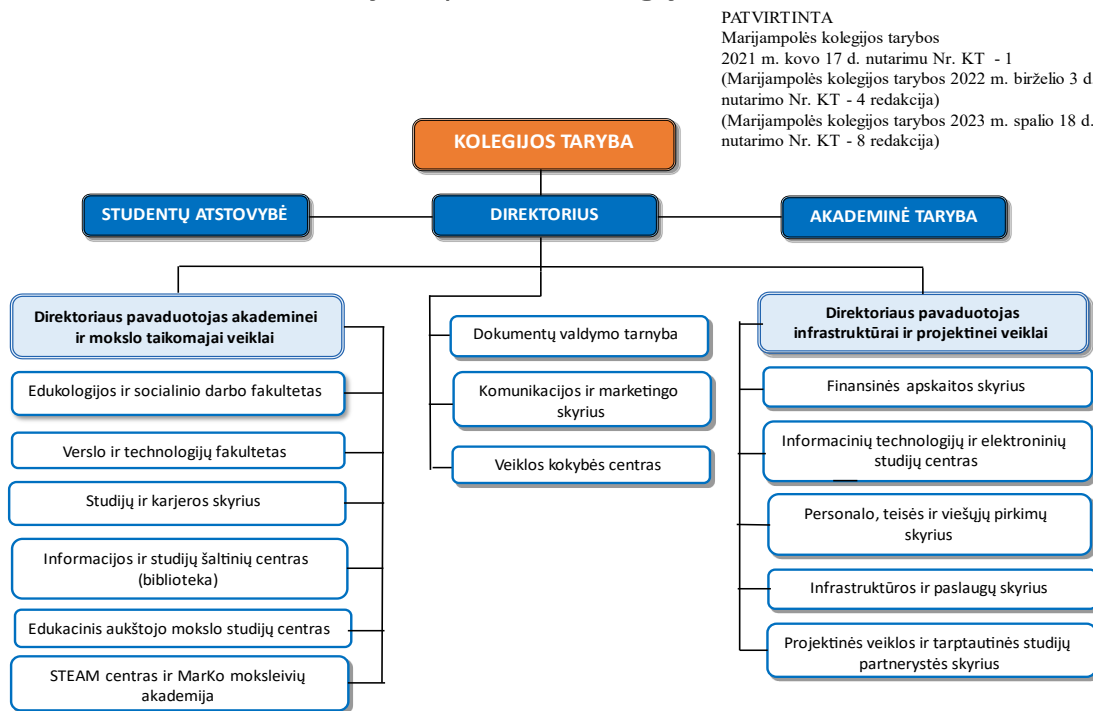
PATVIRTINTA
Marijampolės kolegijos tarybos
2021 m. kovo 17 d. nutarimu Nr. KT - 1
(Marijampolės kolegijos tarybos 2022 m. birželio 3 d nutarimo Nr. KT - 4 redakcija)
(Marijampolės kolegijos tarybos 2023 m. spalio 18 d. nutarimo Nr. KT - 8 redakcija)

KOLEGIJOS TARYBA

STUDENTŲ ATSTOVYBĖ

DIREKTORIUS

AKADEMINĖ TARYBA

Direktoriaus pavaduotojas akademinei ir mokslo taikomajai veiklai

Edukologijos ir socialinio darbo fakultetas

Verslo ir technologijų fakultetas

Studijų ir karjeros skyrius

Informacijos ir studijų šaltinių centras (biblioteka)

Edukacinis aukštojo mokslo studijų centras

STEAM centras ir MarKo moksleivių akademija

Dokumentų valdymo tarnyba

Komunikacijos ir marketingo skyrius

Veiklos kokybės centras

Direktoriaus pavaduotojas infrastruktūrai ir projektinei veiklai

Finansinės apskaitos skyrius

Informacinių technologijų ir elektroninių studijų centras

Personalo, teisės ir viešųjų pirkimų skyrius

Infrastruktūros ir paslaugų skyrius

Projektinės veiklos ir tarptautinės studijų partnerystės skyrius